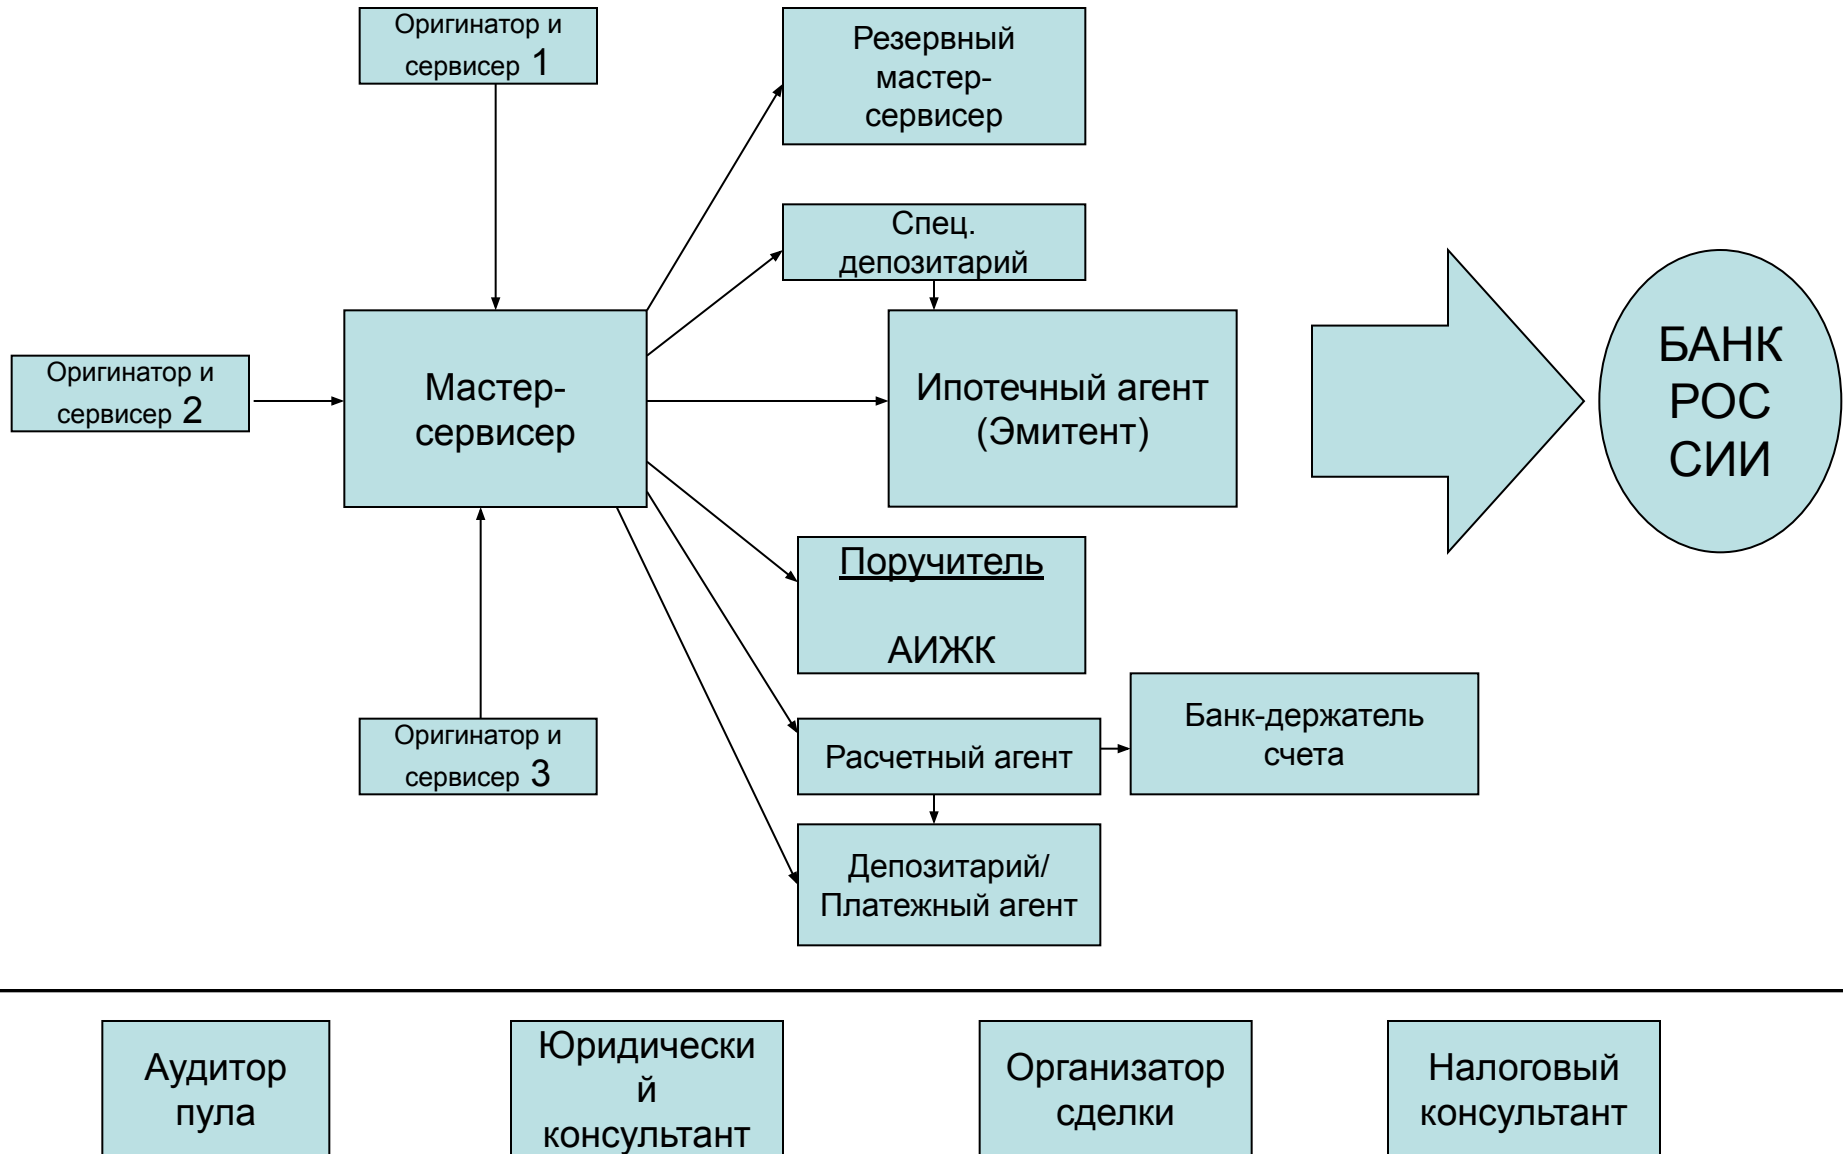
Оригинатор и сервисер 1

Резервный мастер-сервисер

Спец. депозитарий

Оригинатор и сервисер 2

Мастер-сервисер

Ипотечный агент (Эмитент)

БАНК РОС СИИ

Поручитель

АИЖК

Оригинатор и сервисер 3

Расчетный агент

Банк-держатель счета

Депозитарий/ Платежный агент

Аудитор пула

Юридически й консультант

Организатор сделки

Налоговый консультант